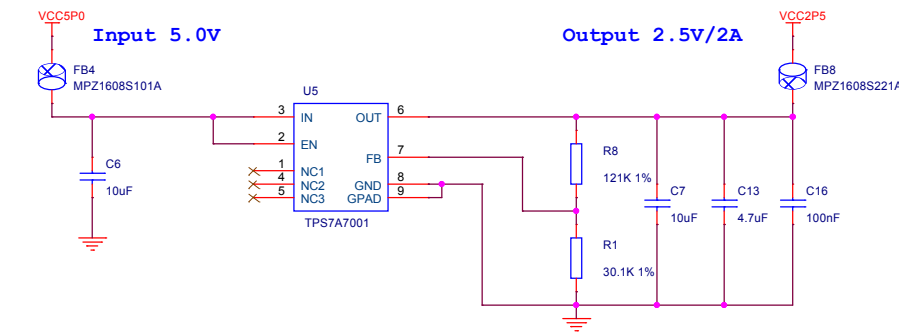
VCC5P0

Input 5.0V

FB4
MPZ1608S101A

C6
10uF

U5

3 IN
2 EN
1 NC1
4 NC2
5 NC3

6 OUT
7 FB
8 GND
9 GPAD

TPS7A7001

Output 2.5V/2A

VCC2P5

FB8
MPZ1608S221A

R8
121K 1%

R1
30.1K 1%

C7
10uF

C13
4.7uF

C16
100nF